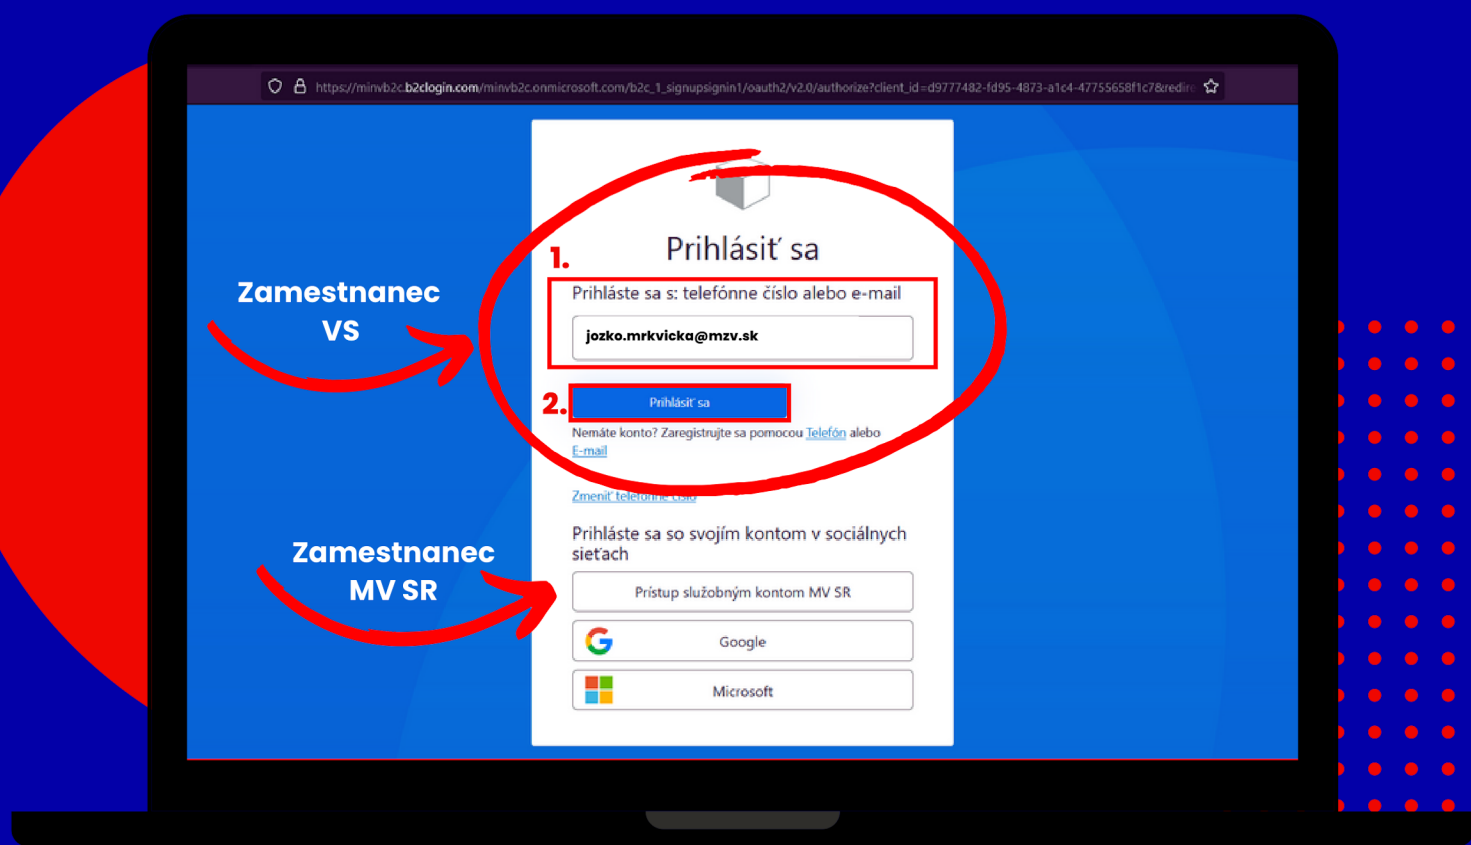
https://minvb2c.b2clogin.com/minvb2c.onmicrosoft.com/b2c_1_signupsignin1/oauth2/v2.0/authorize?client_id=d9777482-fd95-4873-a1c4-47755658f1c7&redir

Prihlásiť sa

1.

Prihláste sa s: telefónne číslo alebo e-mail

jozko.mrkvicka@mzv.sk

2.

Prihlásiť sa

Nemáte konto? Zaregistrujte sa pomocou Telefón alebo E-mail

Zmeniť telefónne číslo

Prihláste sa so svojím kontom v sociálnych sieťach

Prístup služobným kontom MV SR

Google

Microsoft

Zamestnanec VS

Zamestnanec MV SR